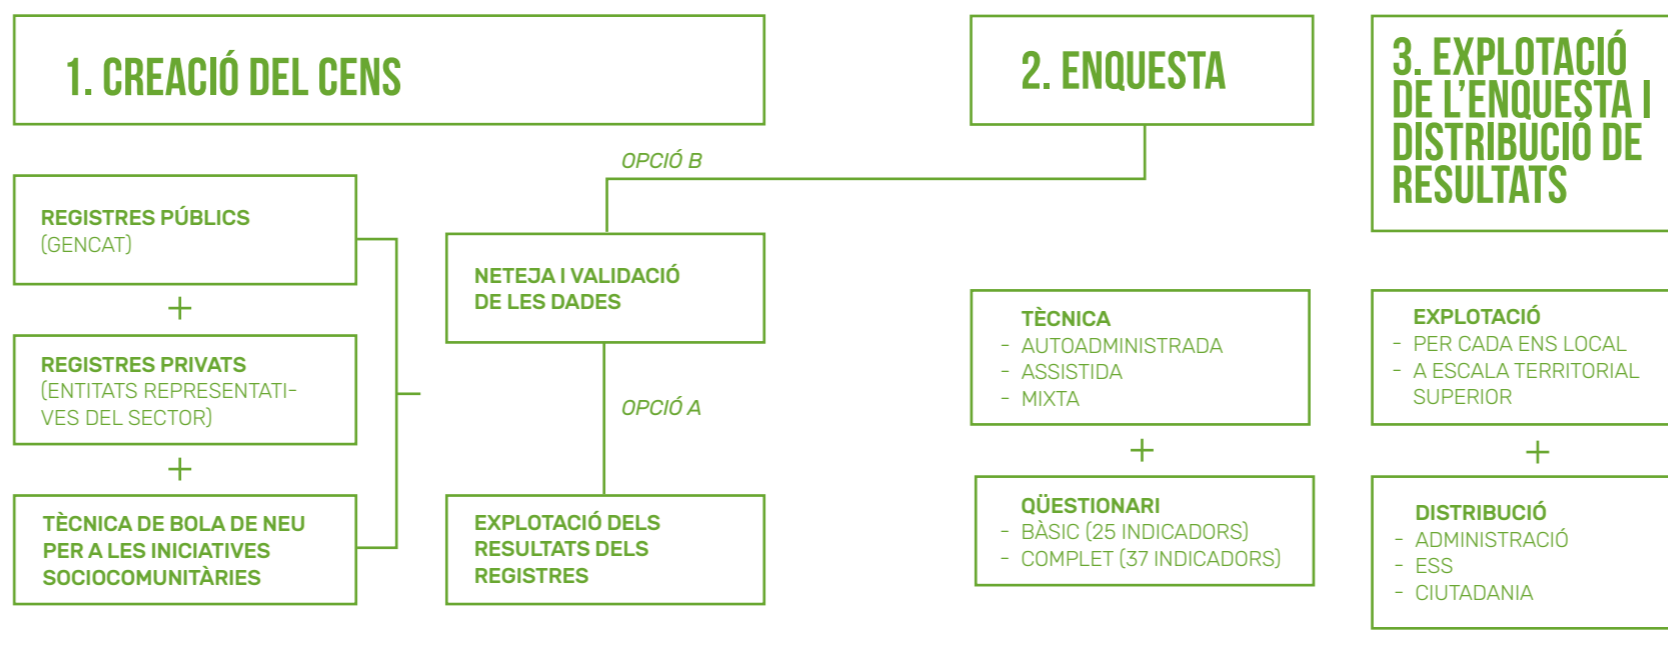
1. CREACIÓ DEL CENS

2. ENQUESTA

3. EXPLOTACIÓ DE L'ENQUESTA I DISTRIBUCIÓ DE RESULTATS

OPCIÓ B

REGISTRES PÚBLICS
(GENCAT)

+

REGISTRES PRIVATS
(ENTITATS REPRESENTATIVES DEL SECTOR)

+

TÈCNICA DE BOLA DE NEU PER A LES INICIATIVES SOCIOCOMUNITÀRIES

NETEJA I VALIDACIÓ DE LES DADES

OPCIÓ A

EXPLOTACIÓ DELS RESULTATS DELS REGISTRES

TÈCNICA
- AUTOADMINISTRADA
- ASSISTIDA
- MIXTA

+

QÜESTIONARI
- BÀSIC (25 INDICADORS)
- COMPLET (37 INDICADORS)

EXPLOTACIÓ
- PER CADA ENS LOCAL
- A ESCALA TERRITORIAL SUPERIOR

+

DISTRIBUCIÓ
- ADMINISTRACIÓ
- ESS
- CIUTADANIA